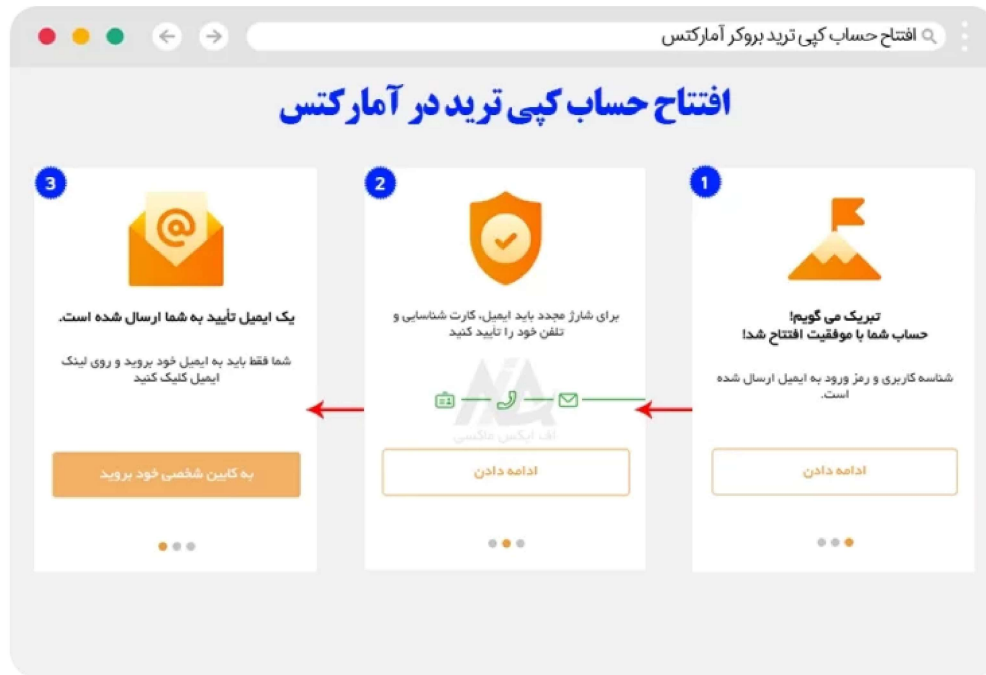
افتتاح حساب کپی ترید بروکر آمارکتس

افتتاح حساب کپی ترید در آمارکتس

1

تبریک می گویم!
حساب شما با موفقیت افتتاح شد!

شناسه کاربری و رمز ورود به ایمیل ارسال شده است.

ادامه دادن

2

برای شارژ مجدد باید ایمیل، کارت شناسایی و تلفن خود را تایید کنید

اف ایکس عاکسی

ادامه دادن

3

یک ایمیل تأیید به شما ارسال شده است.

شما فقط باید به ایمیل خود بروید و روی لینک ایمیل کلیک کنید

به کابین شخصی خود بروید